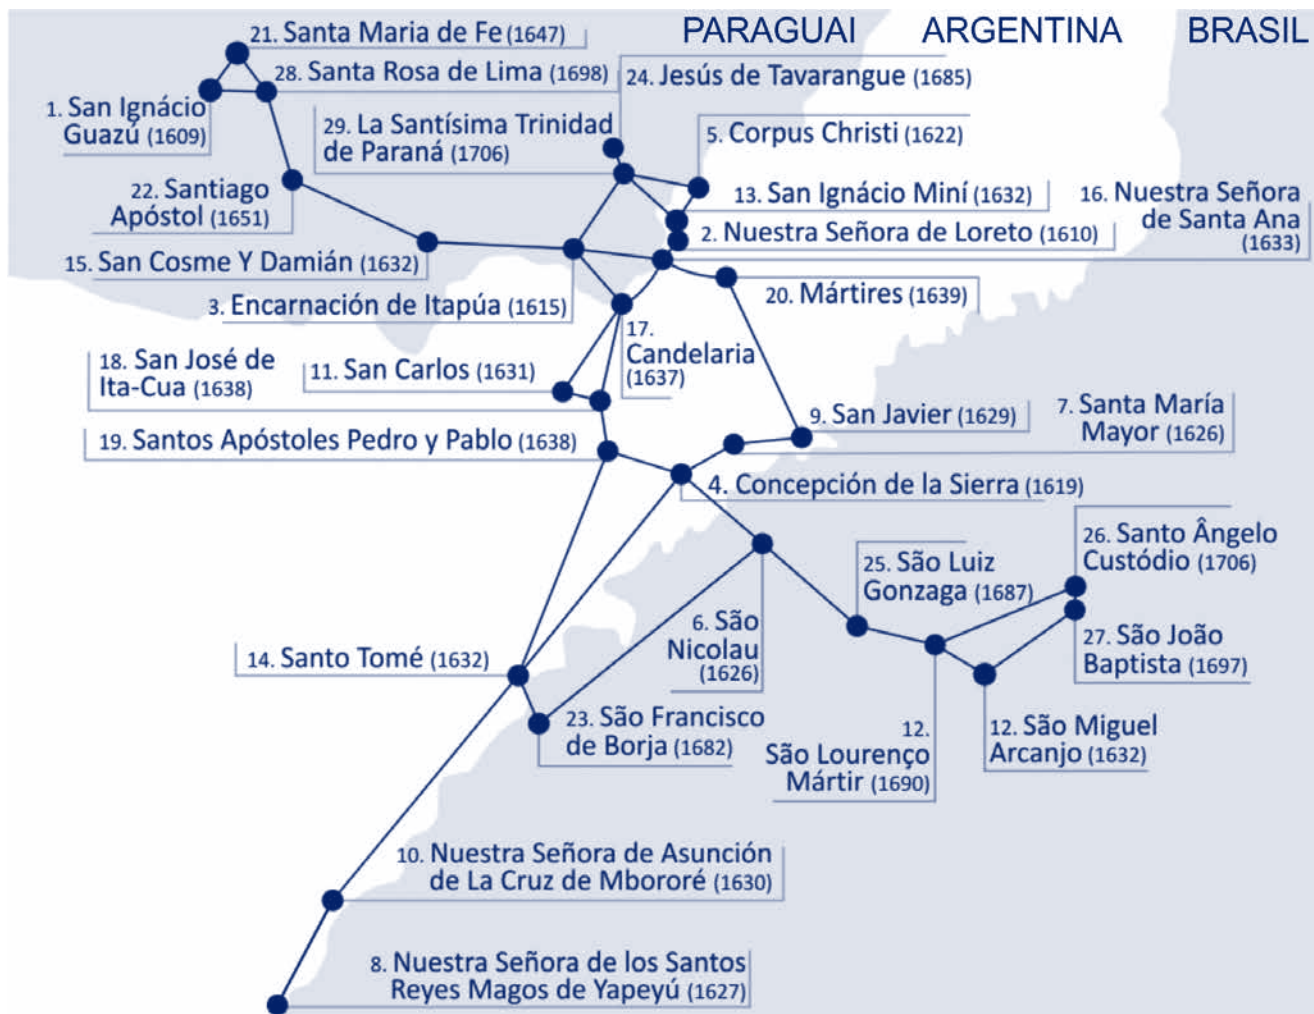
PARAGUAI ARGENTINA BRASIL

21. Santa Maria de Fe (1647)
28. Santa Rosa de Lima (1698)
24. Jesús de Tavarangue (1685)
1. San Ignácio Guazú (1609)
29. La Santísima Trinidad de Paraná (1706)
5. Corpus Christi (1622)
22. Santiago Apóstol (1651)
13. San Ignácio Miní (1632)
16. Nuestra Señora de Santa Ana (1633)
2. Nuestra Señora de Loreto (1610)
15. San Cosme Y Damián (1632)
20. Mártires (1639)
3. Encarnación de Itapúa (1615)
17. Candelaria (1637)
18. San José de Ita-Cua (1638)
11. San Carlos (1631)
9. San Javier (1629)
7. Santa María Mayor (1626)
19. Santos Apóstoles Pedro y Pablo (1638)
4. Concepción de la Sierra (1619)
26. Santo Ângelo Custódio (1706)
25. São Luiz Gonzaga (1687)
6. São Nicolau (1626)
27. São João Baptista (1697)
14. Santo Tomé (1632)
23. São Francisco de Borja (1682)
12. São Lourenço Mártir (1690)
12. São Miguel Arcanjo (1632)
10. Nuestra Señora de Asunción de La Cruz de Mbororé (1630)
8. Nuestra Señora de los Santos Reyes Magos de Yapeyú (1627)